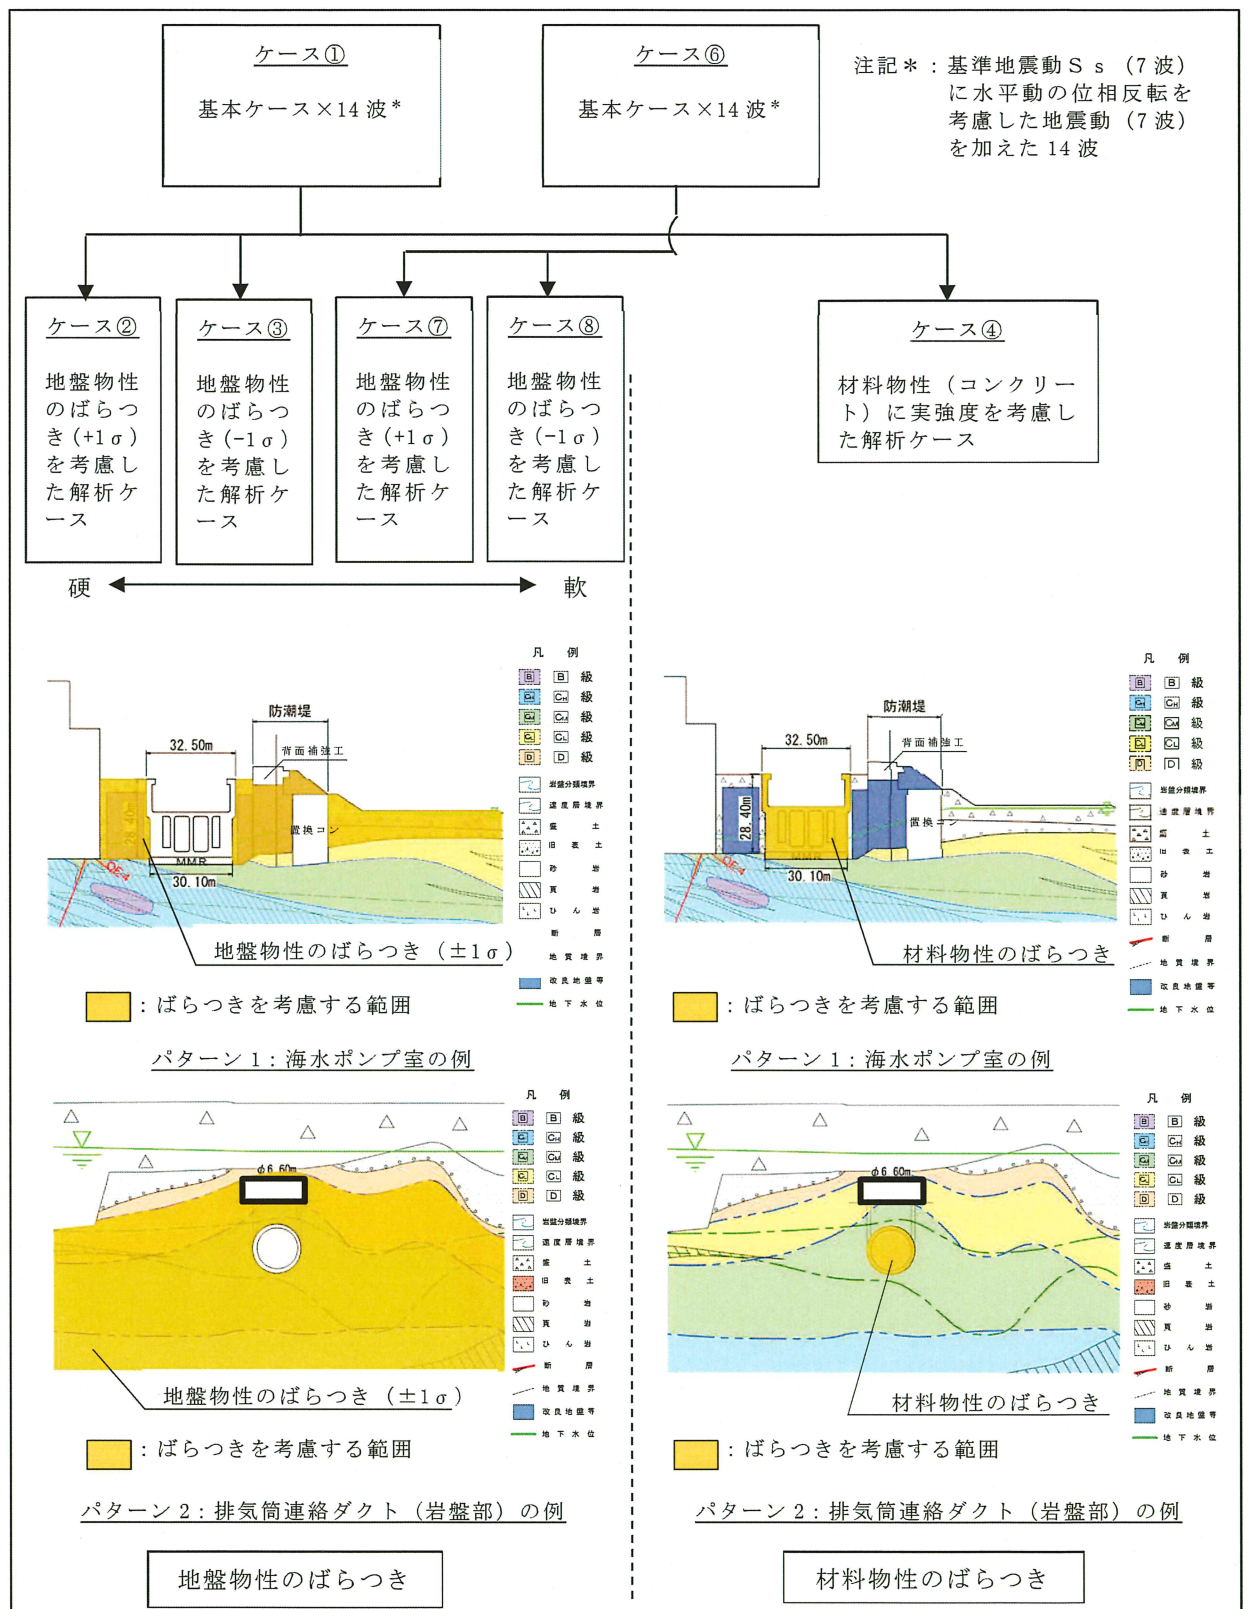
ケース①

基本ケース×14 波*

ケース⑥

基本ケース×14 波*

注記*：基準地震動Ｓｓ（7 波）に水平動の位相反転を考慮した地震動（7 波）を加えた 14 波

ケース②

地盤物性のばらつき（+1σ）を考慮した解析ケース

ケース③

地盤物性のばらつき（−1σ）を考慮した解析ケース

ケース⑦

地盤物性のばらつき（+1σ）を考慮した解析ケース

ケース⑧

地盤物性のばらつき（−1σ）を考慮した解析ケース

ケース④

材料物性（コンクリート）に実強度を考慮した解析ケース

硬　　軟

凡　例
B 級
CH 級
CM 級
CL 級
D 級
岩盤分類境界
速度層境界
盛土
旧表土
砂岩
頁岩
ひん岩
断層
地質境界
改良地盤等
地下水位

防潮堤
32.50m
背面補強工
28.40m
置換コン
MMR
30.10m
OF-4

地盤物性のばらつき（±1σ）

：ばらつきを考慮する範囲

パターン 1：海水ポンプ室の例

防潮堤
32.50m
背面補強工
28.40m
置換コ
MMR
30.10m
OF-4

材料物性のばらつき

：ばらつきを考慮する範囲

パターン 1：海水ポンプ室の例

φ6.60m

地盤物性のばらつき（±1σ）

：ばらつきを考慮する範囲

パターン 2：排気筒連絡ダクト（岩盤部）の例

φ6.60m

材料物性のばらつき

：ばらつきを考慮する範囲

パターン 2：排気筒連絡ダクト（岩盤部）の例

地盤物性のばらつき

材料物性のばらつき